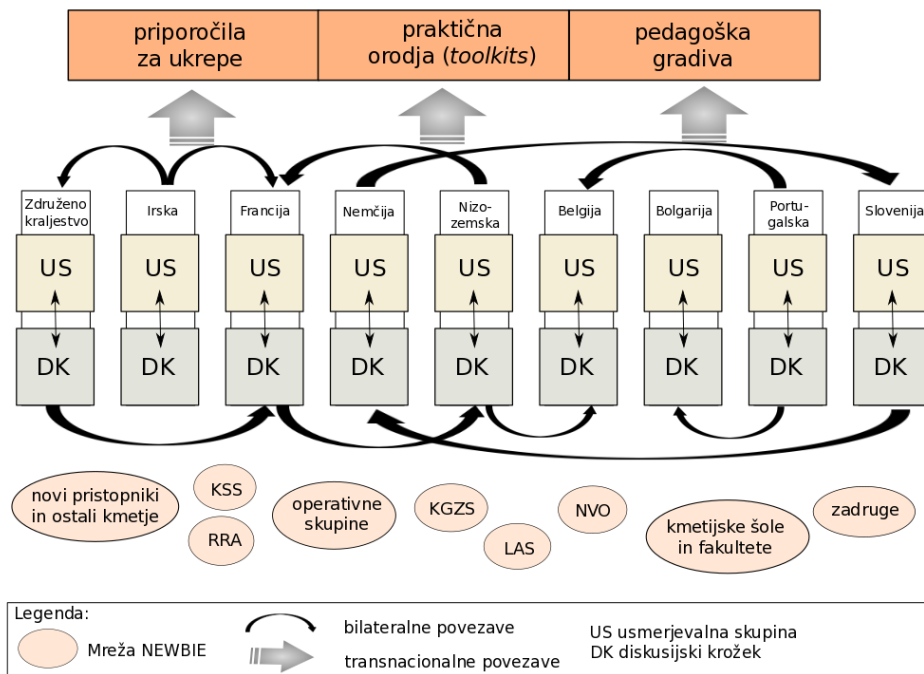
priporočila za ukrepe

praktična orodja (*toolkits*)

pedagoška gradiva

Združeno kraljestvo

Irska

Francija

Nemčija

Nizozemska

Belgija

Bolgarija

Portugalska

Slovenija

US

US

US

US

US

US

US

US

US

DK

DK

DK

DK

DK

DK

DK

DK

DK

novi pristopniki in ostali kmetje

KSS

RRA

operativne skupine

KGZS

LAS

NVO

kmetijske šole in fakultete

zadruge

Legenda:

Mreža NEWBIE

bilateralne povezave

transnacionalne povezave

US usmerjevalna skupina
DK diskusijski krožek